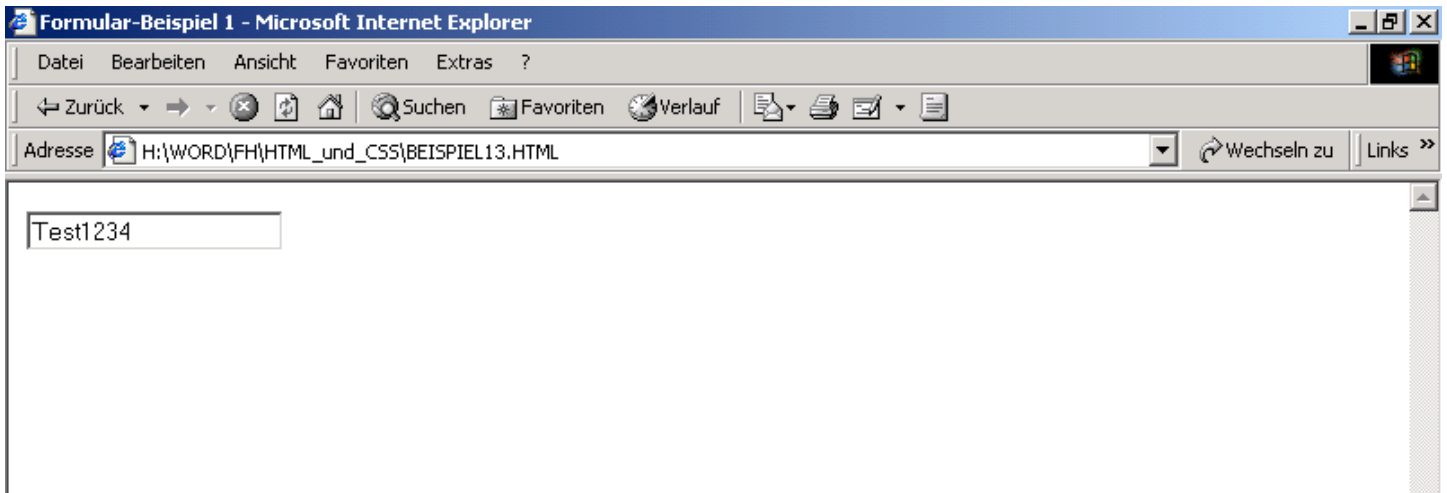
Formular-Beispiel 1 - Microsoft Internet Explorer

Datei Bearbeiten Ansicht Favoriten Extras ?

Zurück Suchen Favoriten Verlauf

Adresse H:\WORD\FH\HTML_und_CSS\BEISPIEL13.HTML Wechseln zu Links »

Test1234